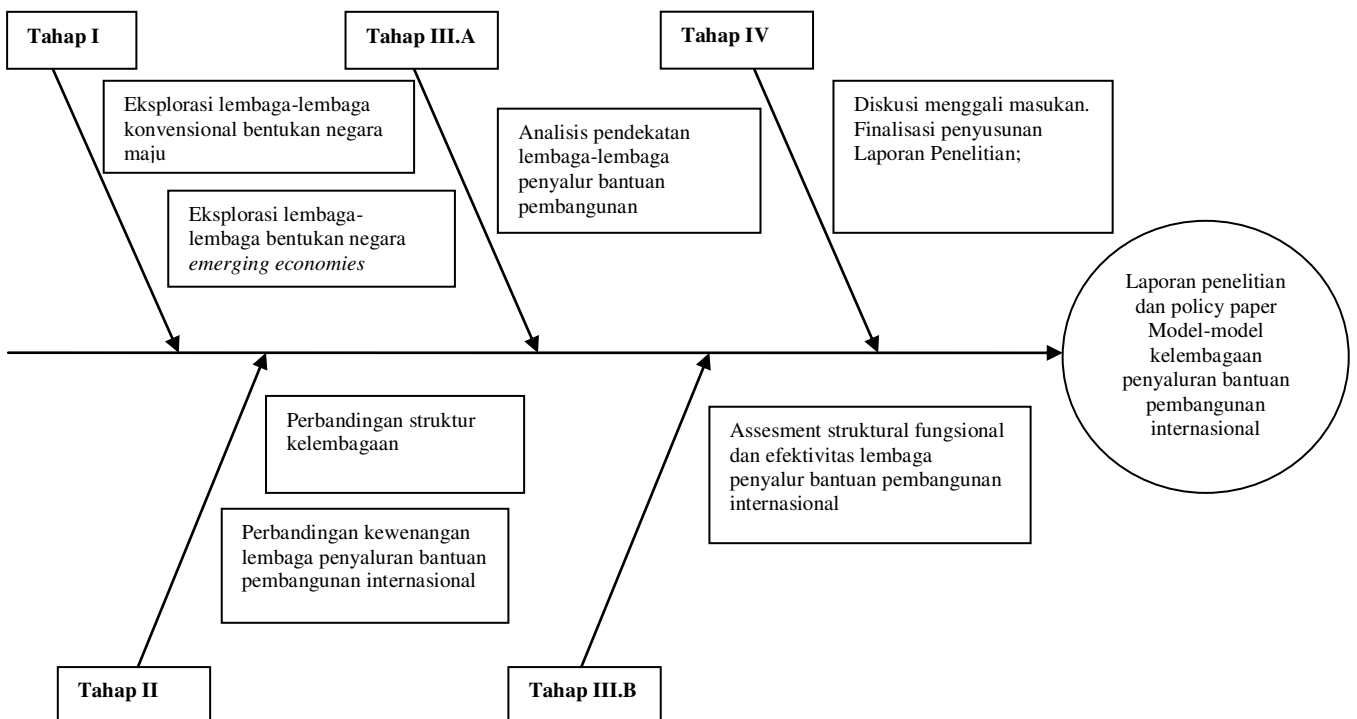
Tahap I

Eksplorasi lembaga-lembaga konvensional bentukan negara maju

Eksplorasi lembaga-lembaga bentukan negara *emerging economies*

Tahap III.A

Analisis pendekatan lembaga-lembaga penyalur bantuan pembangunan

Tahap IV

Diskusi menggali masukan. Finalisasi penyusunan Laporan Penelitian;

Laporan penelitian dan policy paper Model-model kelembagaan penyaluran bantuan pembangunan internasional

Perbandingan struktur kelembagaan

Perbandingan kewenangan lembaga penyaluran bantuan pembangunan internasional

Tahap II

Assesment struktural fungsional dan efektivitas lembaga penyalur bantuan pembangunan internasional

Tahap III.B